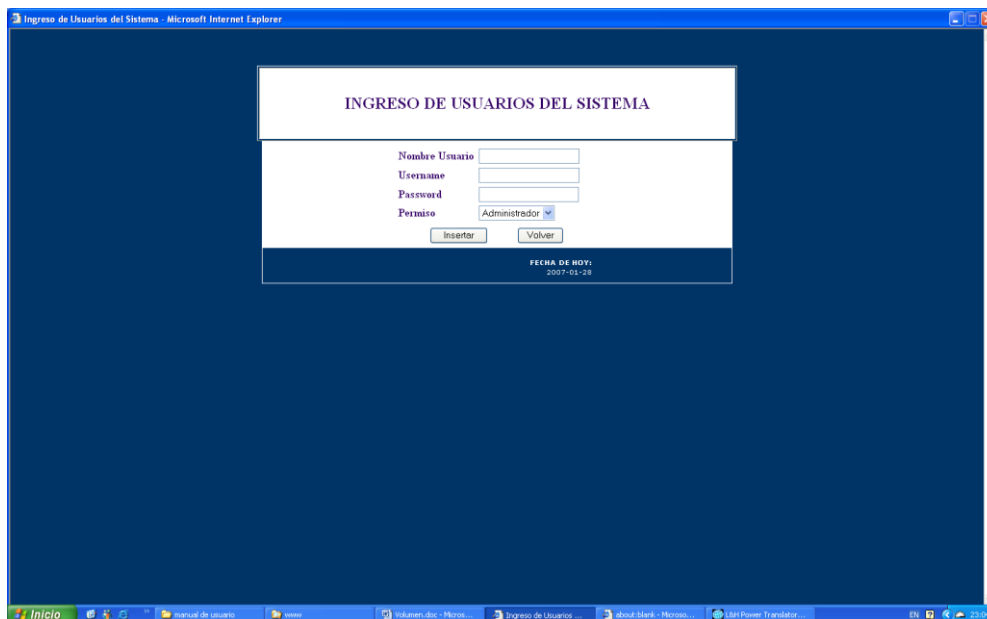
Ingreso de Usuarios del Sistema - Microsoft Internet Explorer

INGRESO DE USUARIOS DEL SISTEMA

Nombre Usuario
Username
Password
Permiso Administrador

Insertar Volver

FECHA DE HOY:
2007-01-28

Inicio manual de usuario www Volumen.doc - Micros... Ingreso de Usuarios ... about:blank - Microso... L&H Power Translator... EN 23:0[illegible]